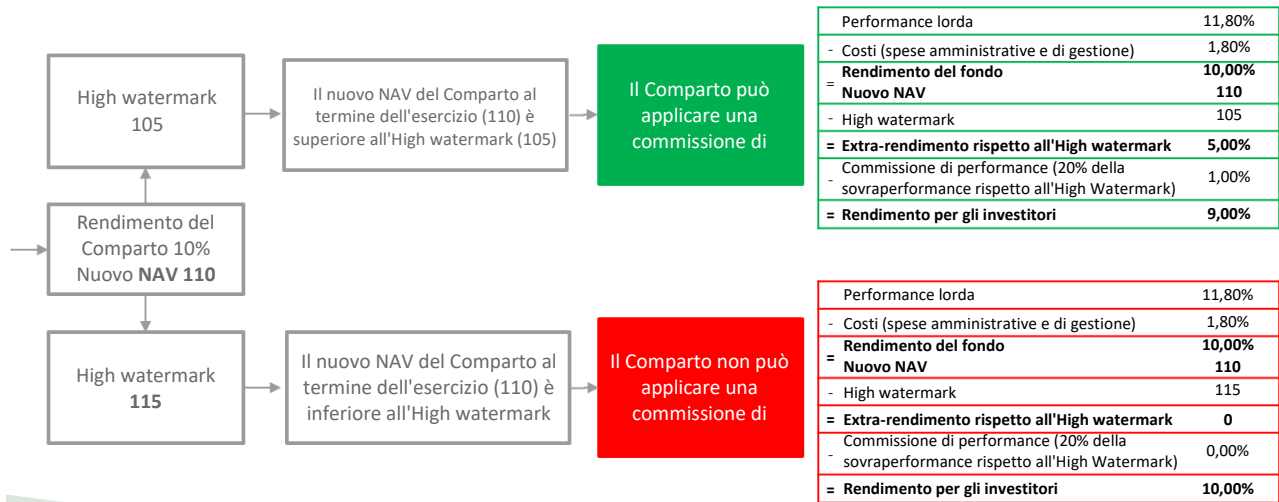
High watermark 105

Il nuovo NAV del Comparto al termine dell'esercizio (110) è superiore all'High watermark (105)

Il Comparto può applicare una commissione di

| | | |
|---|---|---|
| | Performance lorda | 11,80% |
| - | Costi (spese amministrative e di gestione) | 1,80% |
| = | **Rendimento del fondo** | **10,00%** |
| | **Nuovo NAV** | **110** |
| - | High watermark | 105 |
| = | **Extra-rendimento rispetto all'High watermark** | **5,00%** |
| - | Commissione di performance (20% della sovraperformance rispetto all'High Watermark) | 1,00% |
| = | **Rendimento per gli investitori** | **9,00%** |

Rendimento del Comparto 10% Nuovo **NAV 110**

High watermark **115**

Il nuovo NAV del Comparto al termine dell'esercizio (110) è inferiore all'High watermark

Il Comparto non può applicare una commissione di

| | | |
|---|---|---|
| | Performance lorda | 11,80% |
| - | Costi (spese amministrative e di gestione) | 1,80% |
| = | **Rendimento del fondo** | **10,00%** |
| | **Nuovo NAV** | **110** |
| - | High watermark | 115 |
| = | **Extra-rendimento rispetto all'High watermark** | **0** |
| - | Commissione di performance (20% della sovraperformance rispetto all'High Watermark) | 0,00% |
| = | **Rendimento per gli investitori** | **10,00%** |